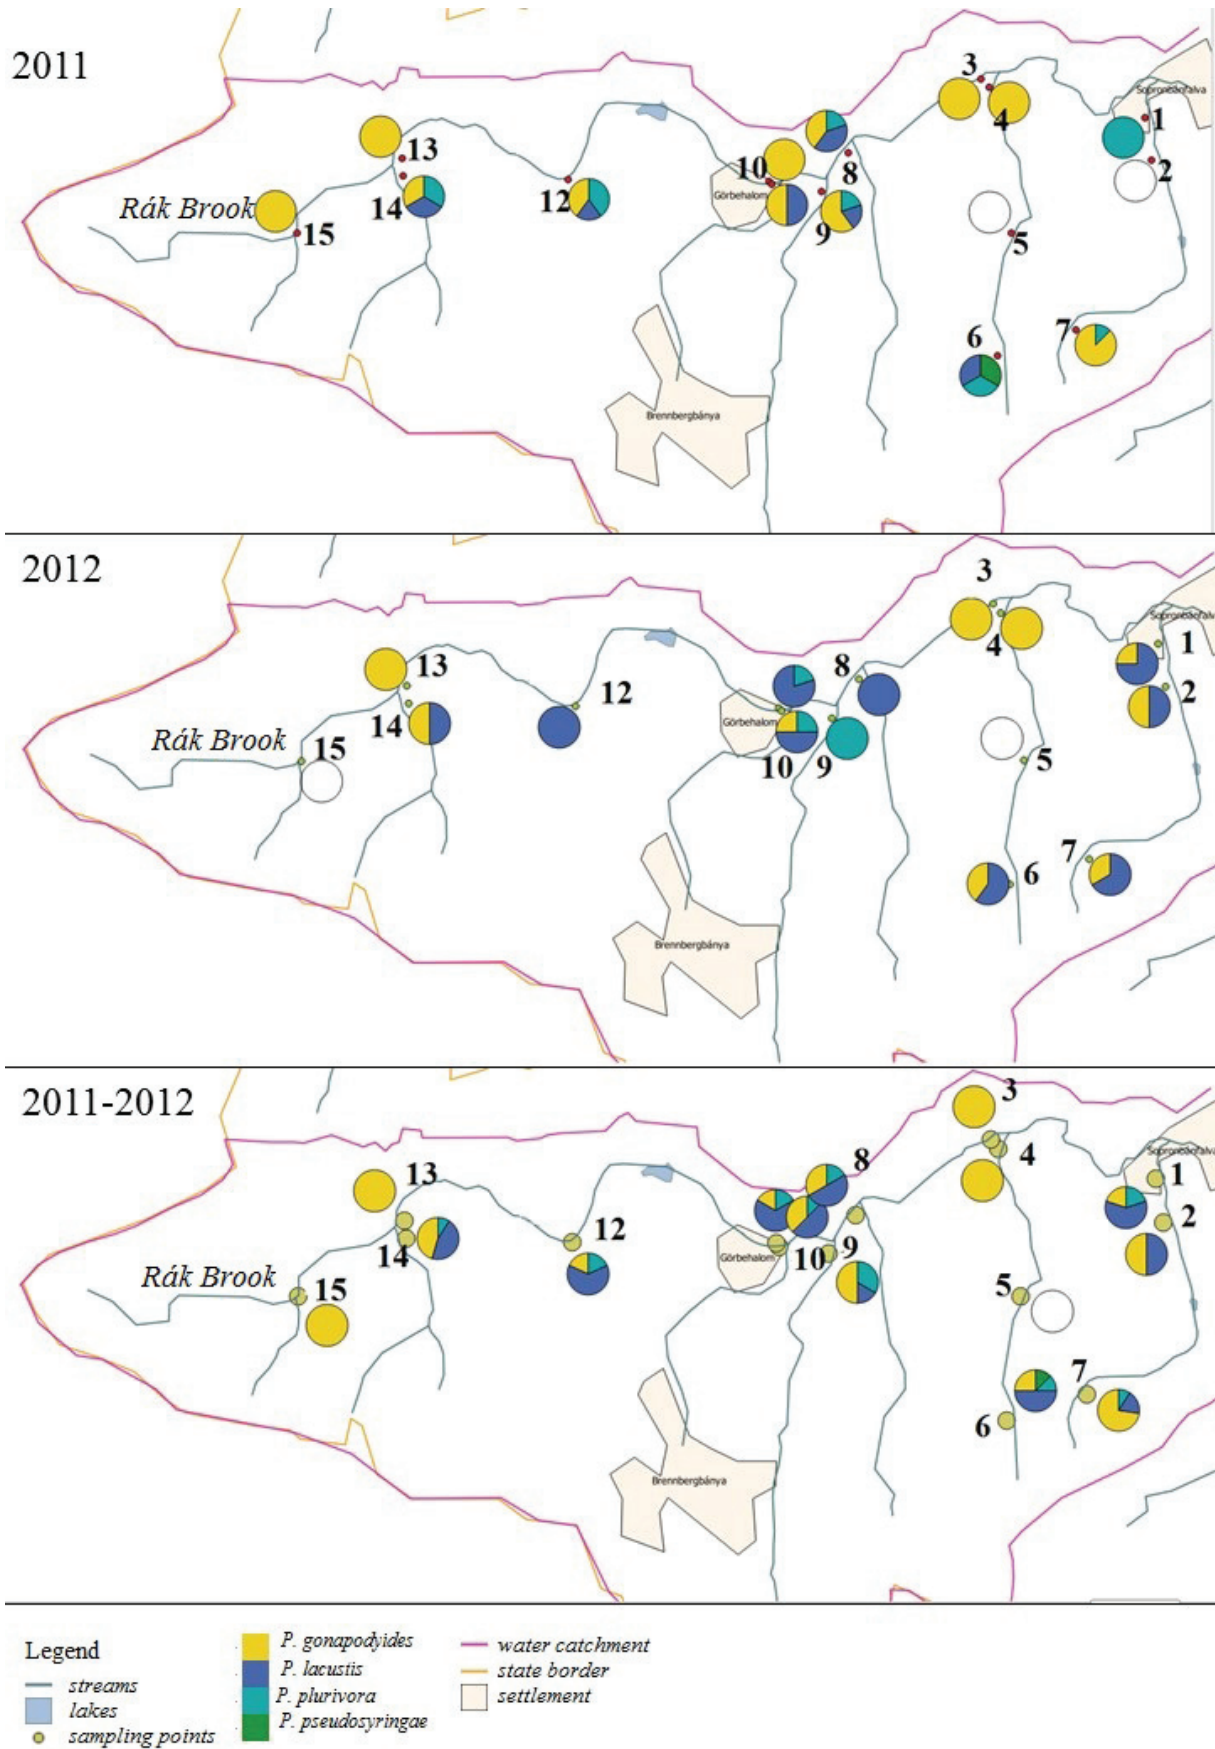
2011

Sopronbánfalva
3
4
1
13
2
10
8
Rák Brook
14
12
Görbehalom
9
15
5
7
6
Brennbergbánya

2012

3
Sopronbánfalva
4
1
13
12
8
2
14
Görbehalom
Rák Brook
15
10
9
5
7
6
Brennbergbánya

2011-2012

3
4
Sopronbánfalva
8
1
13
12
2
14
Görbehalom
10
9
Rák Brook
15
5
7
6
Brennbergbánya

Legend
streams
lakes
sampling points
P. gonapodyides
P. lacustis
P. plurivora
P. pseudosyringae
water catchment
state border
settlement